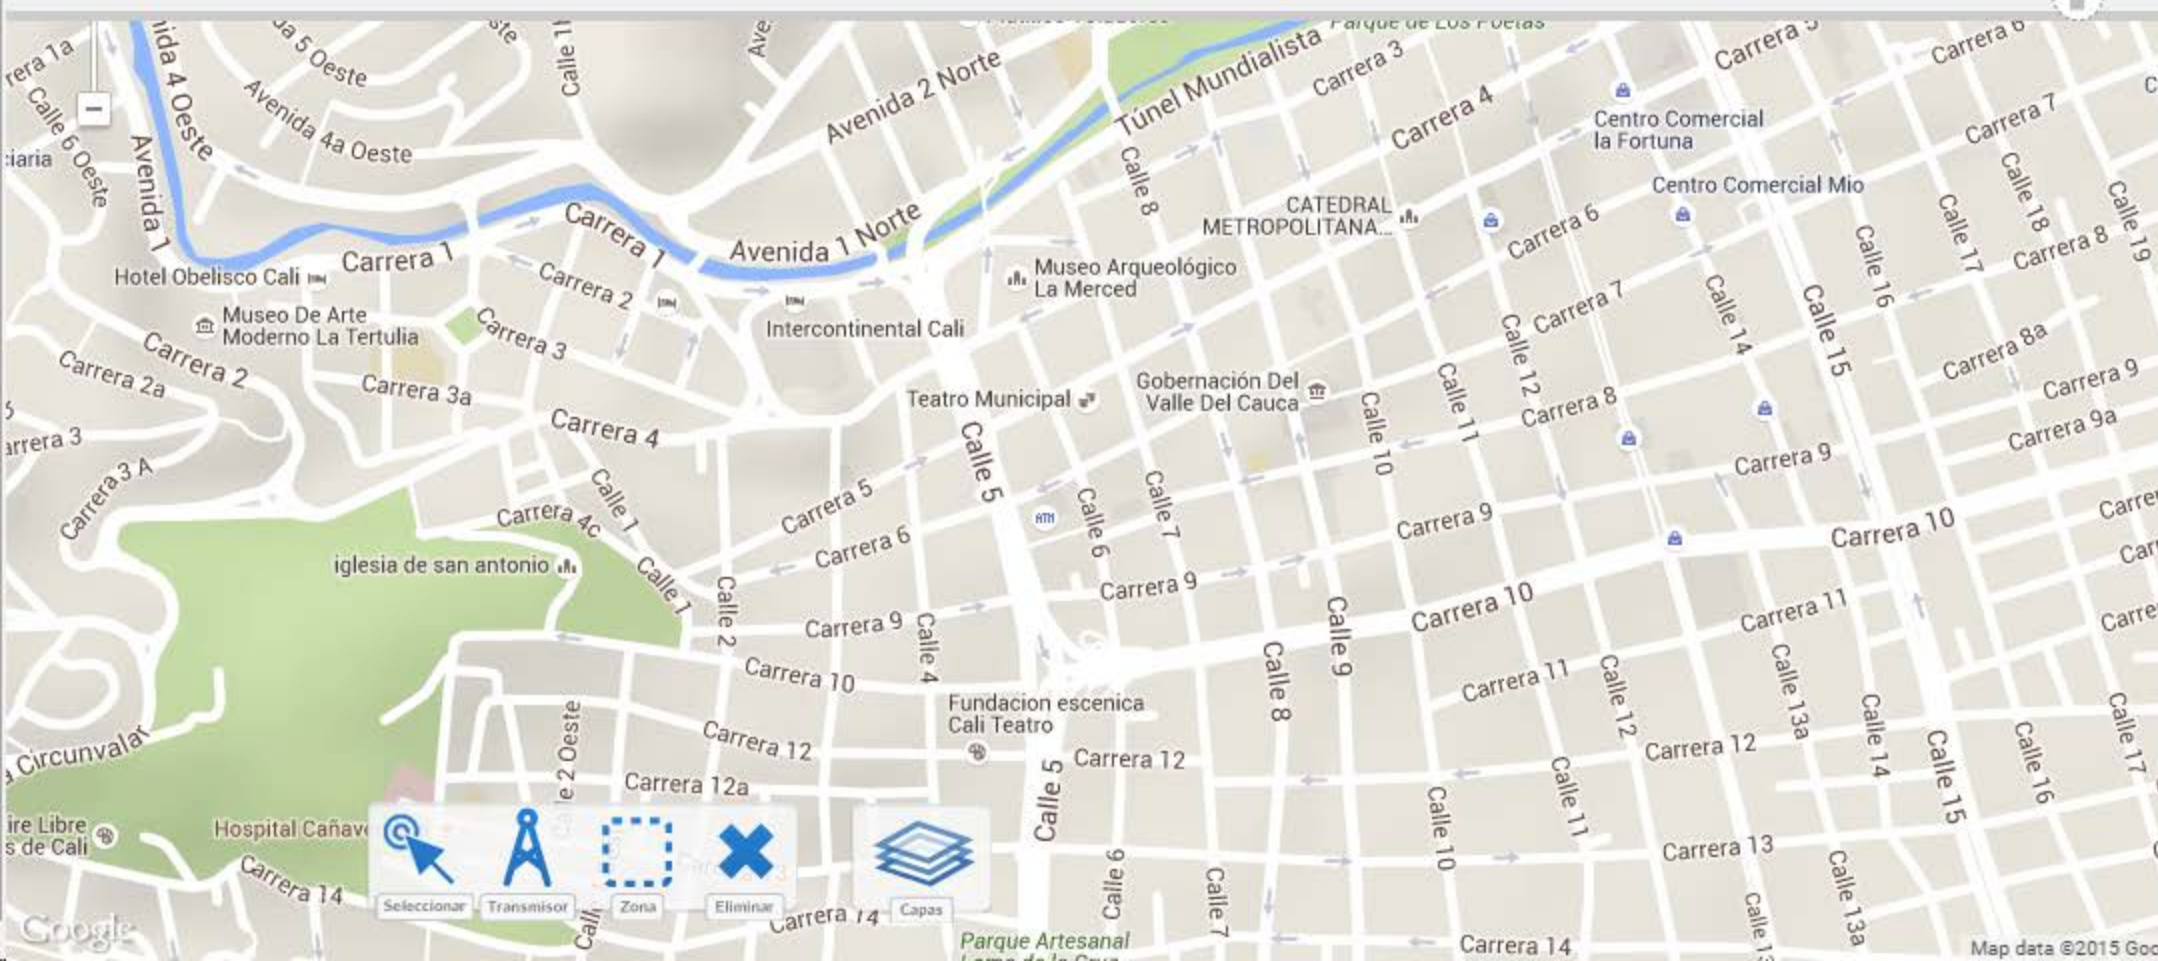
Parque de Los Poetas
Túnel Mundialista
Avenida 2 Norte
Avenida 4a Oeste
Avenida 4 Oeste
Calle 5 Oeste
Calle 6 Oeste
Avenida 1
Carrera 1a
Calle 11
Carrera 1
Carrera 1
Avenida 1 Norte
Hotel Obelisco Cali
Carrera 2
Museo De Arte Moderno La Tertulia
Carrera 3
Intercontinental Cali
Carrera 2
Carrera 2a
Carrera 3a
Carrera 4
Carrera 3
Carrera 3 A
Carrera 4c
Calle 1
Calle 1
iglesia de san antonio
Carrera 5
Carrera 6
Calle 2
Carrera 9
Calle 4
Carrera 10
Carrera 12
Carrera 12a
Calle 2 Oeste
Circunvalar
Libre de Cali
Hospital Cañave
Carrera 14
Carrera 14
Teatro Municipal
Calle 5
Calle 6
Calle 7
Carrera 9
Fundacion escenica Cali Teatro
Carrera 12
Calle 5
Calle 6
Calle 7
Parque Artesanal
Calle 8
Museo Arqueológico La Merced
CATEDRAL METROPOLITANA...
Gobernación Del Valle Del Cauca
Carrera 3
Carrera 4
Carrera 5
Carrera 6
Carrera 7
Carrera 8
Carrera 9
Carrera 9
Carrera 10
Carrera 10
Carrera 11
Carrera 11
Carrera 12
Carrera 13
Carrera 14
Calle 8
Calle 9
Calle 10
Calle 11
Calle 12
Calle 10
Calle 11
Calle 12
Calle 14
Calle 15
Calle 16
Calle 17
Calle 18
Calle 19
Calle 13a
Calle 14
Calle 15
Calle 16
Calle 17
Calle 13a
Centro Comercial la Fortuna
Centro Comercial Mio
Carrera 6
Carrera 7
Carrera 8
Carrera 8a
Carrera 9
Carrera 9a
Carrera 10
Seleccionar
Transmisor
Zona
Eliminar
Capas
Google
Map data ©2015 Goo